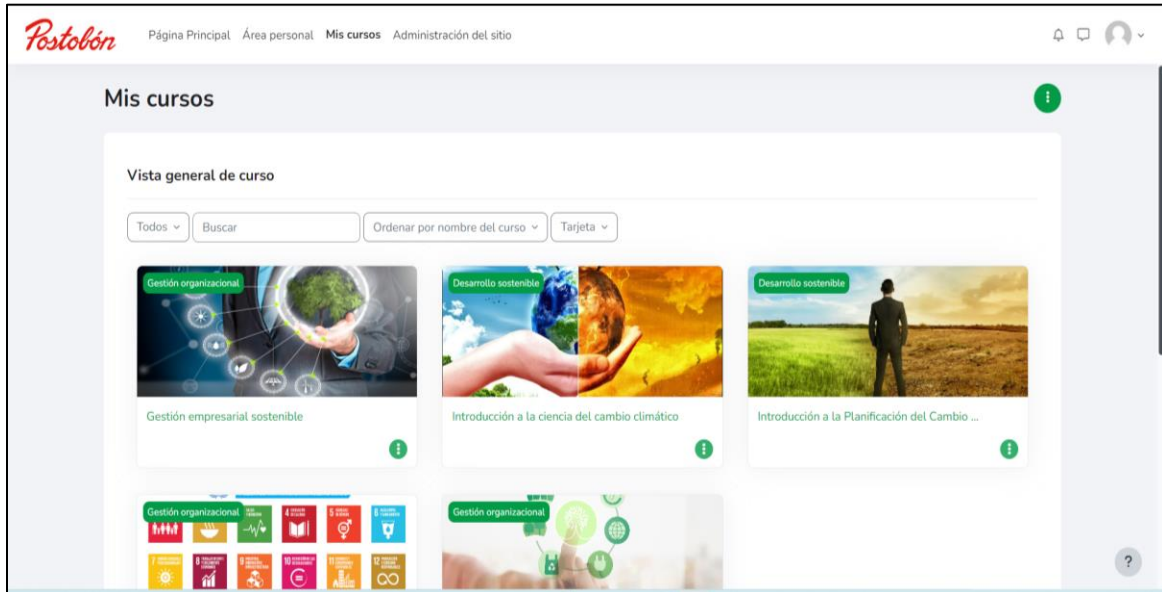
Postobón Página Principal Área personal Mis cursos Administración del sitio

Mis cursos

Vista general de curso

Todos Buscar Ordenar por nombre del curso Tarjeta

Gestión organizacional
Gestión empresarial sostenible

Desarrollo sostenible
Introducción a la ciencia del cambio climático

Desarrollo sostenible
Introducción a la Planificación del Cambio ...

Gestión organizacional

Gestión organizacional

?